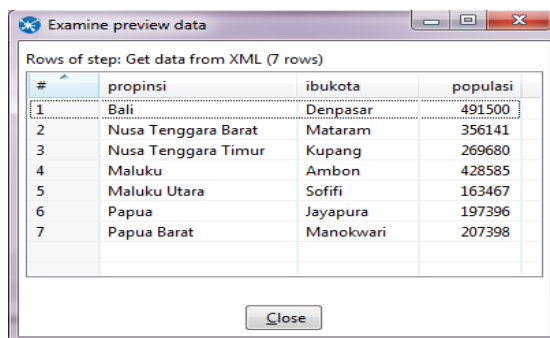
Examine preview data

Rows of step: Get data from XML (7 rows)

| # | propinsi | ibukota | populasi |
|---|---|---|---|
| 1 | Bali | Denpasar | 491500 |
| 2 | Nusa Tenggara Barat | Mataram | 356141 |
| 3 | Nusa Tenggara Timur | Kupang | 269680 |
| 4 | Maluku | Ambon | 428585 |
| 5 | Maluku Utara | Sofifi | 163467 |
| 6 | Papua | Jayapura | 197396 |
| 7 | Papua Barat | Manokwari | 207398 |

Close